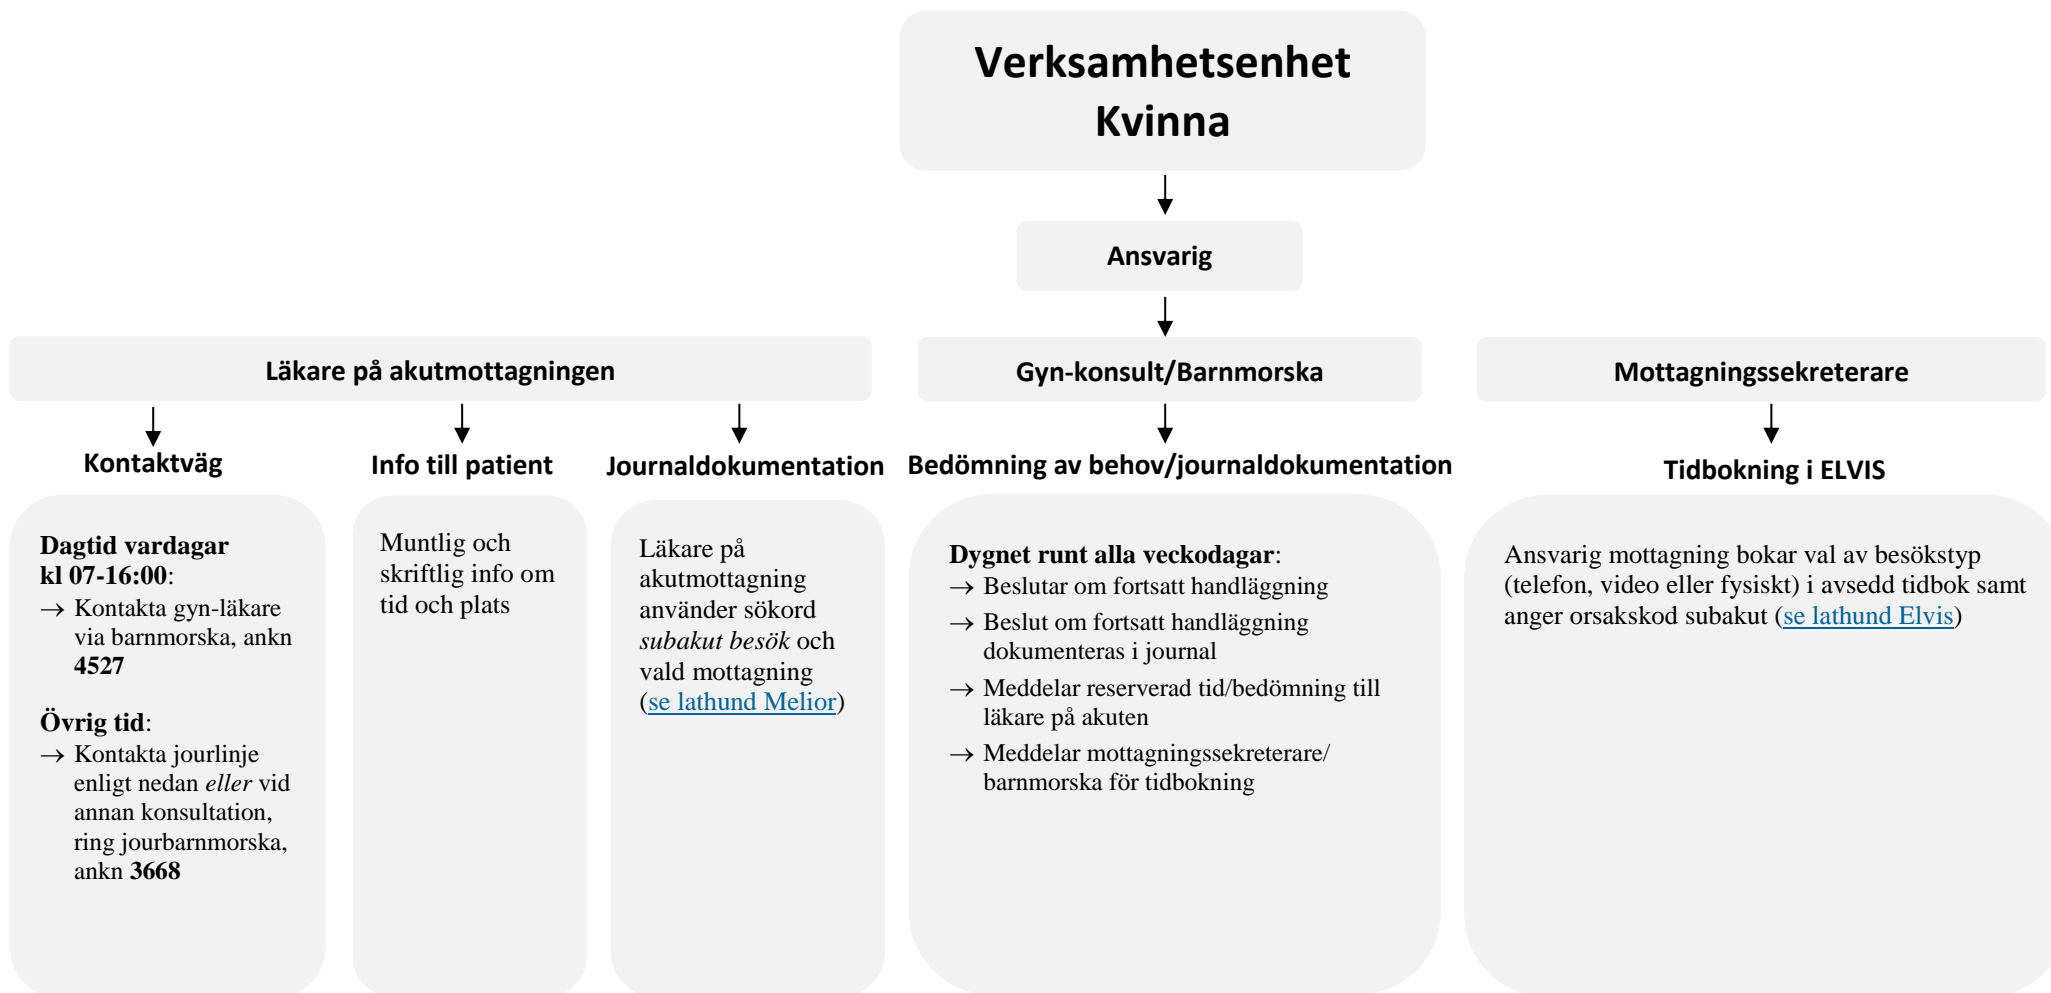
Verksamhetsenhet Kvinna

Ansvarig

Läkare på akutmottagningen

Gyn-konsult/Barnmorska

Mottagningssekreterare

Kontaktväg

Info till patient

Journaldokumentation

Bedömning av behov/journaldokumentation

Tidbokning i ELVIS

**Dagtid vardagar kl 07-16:00**:
→ Kontakta gyn-läkare via barnmorska, ankn **4527**

**Övrig tid**:
→ Kontakta jourlinje enligt nedan *eller* vid annan konsultation, ring jourbarnmorska, ankn **3668**

Muntlig och skriftlig info om tid och plats

Läkare på akutmottagning använder sökord *subakut besök* och vald mottagning (se lathund Melior)

**Dygnet runt alla veckodagar**:
→ Beslutar om fortsatt handläggning
→ Beslut om fortsatt handläggning dokumenteras i journal
→ Meddelar reserverad tid/bedömning till läkare på akuten
→ Meddelar mottagningssekreterare/ barnmorska för tidbokning

Ansvarig mottagning bokar val av besökstyp (telefon, video eller fysiskt) i avsedd tidbok samt anger orsakskod subakut (se lathund Elvis)